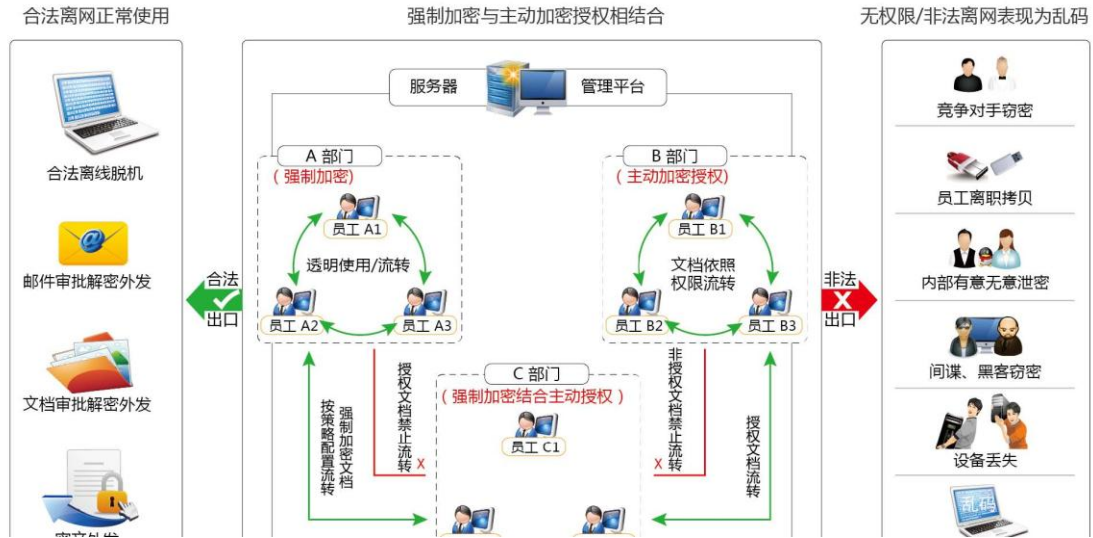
合法离网正常使用

合法离线脱机

邮件审批解密外发

文档审批解密外发

密文外发

强制加密与主动加密授权相结合

服务器

管理平台

A 部门
（强制加密）

员工 A1

透明使用/流转

员工 A2

员工 A3

B 部门
（主动加密授权）

员工 B1

文档依照权限流转

员工 B2

员工 B3

C 部门
（强制加密结合主动授权）

员工 C1

按策略配置流转

强制加密文档

授权文档禁止流转

非授权文档禁止流转

授权文档流转

合法出口

非法出口

无权限/非法离网表现为乱码

竞争对手窃密

员工离职拷贝

内部有意无意泄密

间谍、黑客窃密

设备丢失

乱码